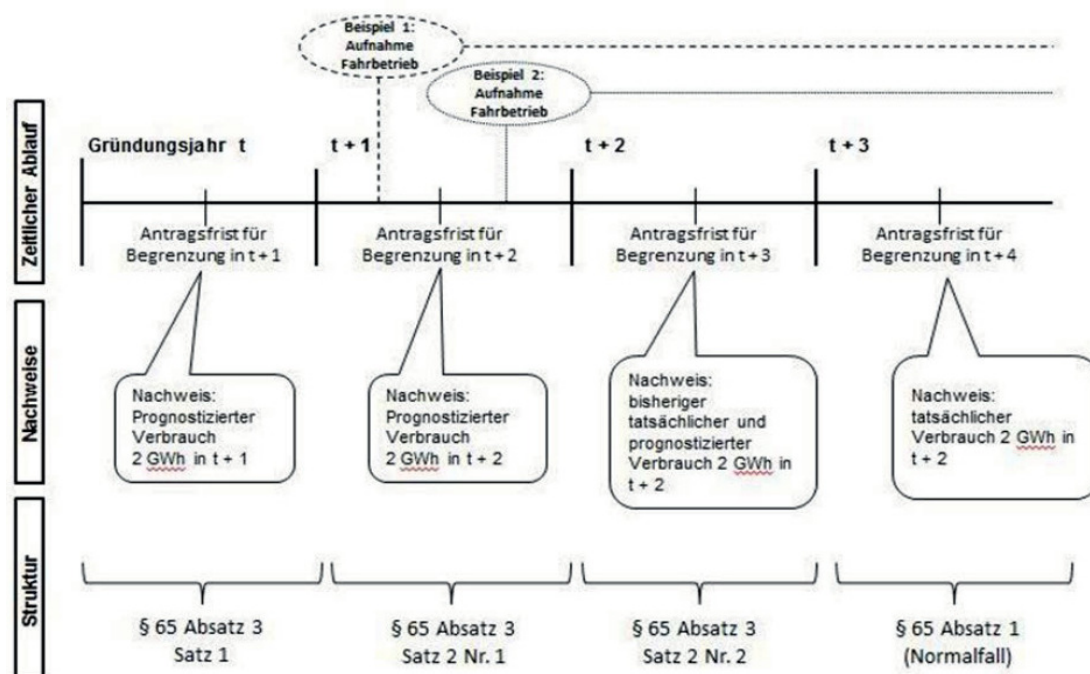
Beispiel 1: Aufnahme Fahrbetrieb

Beispiel 2: Aufnahme Fahrbetrieb

Zeitlicher Ablauf

Gründungsjahr t

t + 1

t + 2

t + 3

Antragsfrist für Begrenzung in t + 1

Antragsfrist für Begrenzung in t + 2

Antragsfrist für Begrenzung in t + 3

Antragsfrist für Begrenzung in t + 4

Nachweise

Nachweis: Prognostizierter Verbrauch 2 GWh in t + 1

Nachweis: Prognostizierter Verbrauch 2 GWh in t + 2

Nachweis: bisheriger tatsächlicher und prognostizierter Verbrauch 2 GWh in t + 2

Nachweis: tatsächlicher Verbrauch 2 GWh in t + 2

Struktur

§ 65 Absatz 3 Satz 1

§ 65 Absatz 3 Satz 2 Nr. 1

§ 65 Absatz 3 Satz 2 Nr. 2

§ 65 Absatz 1 (Normalfall)